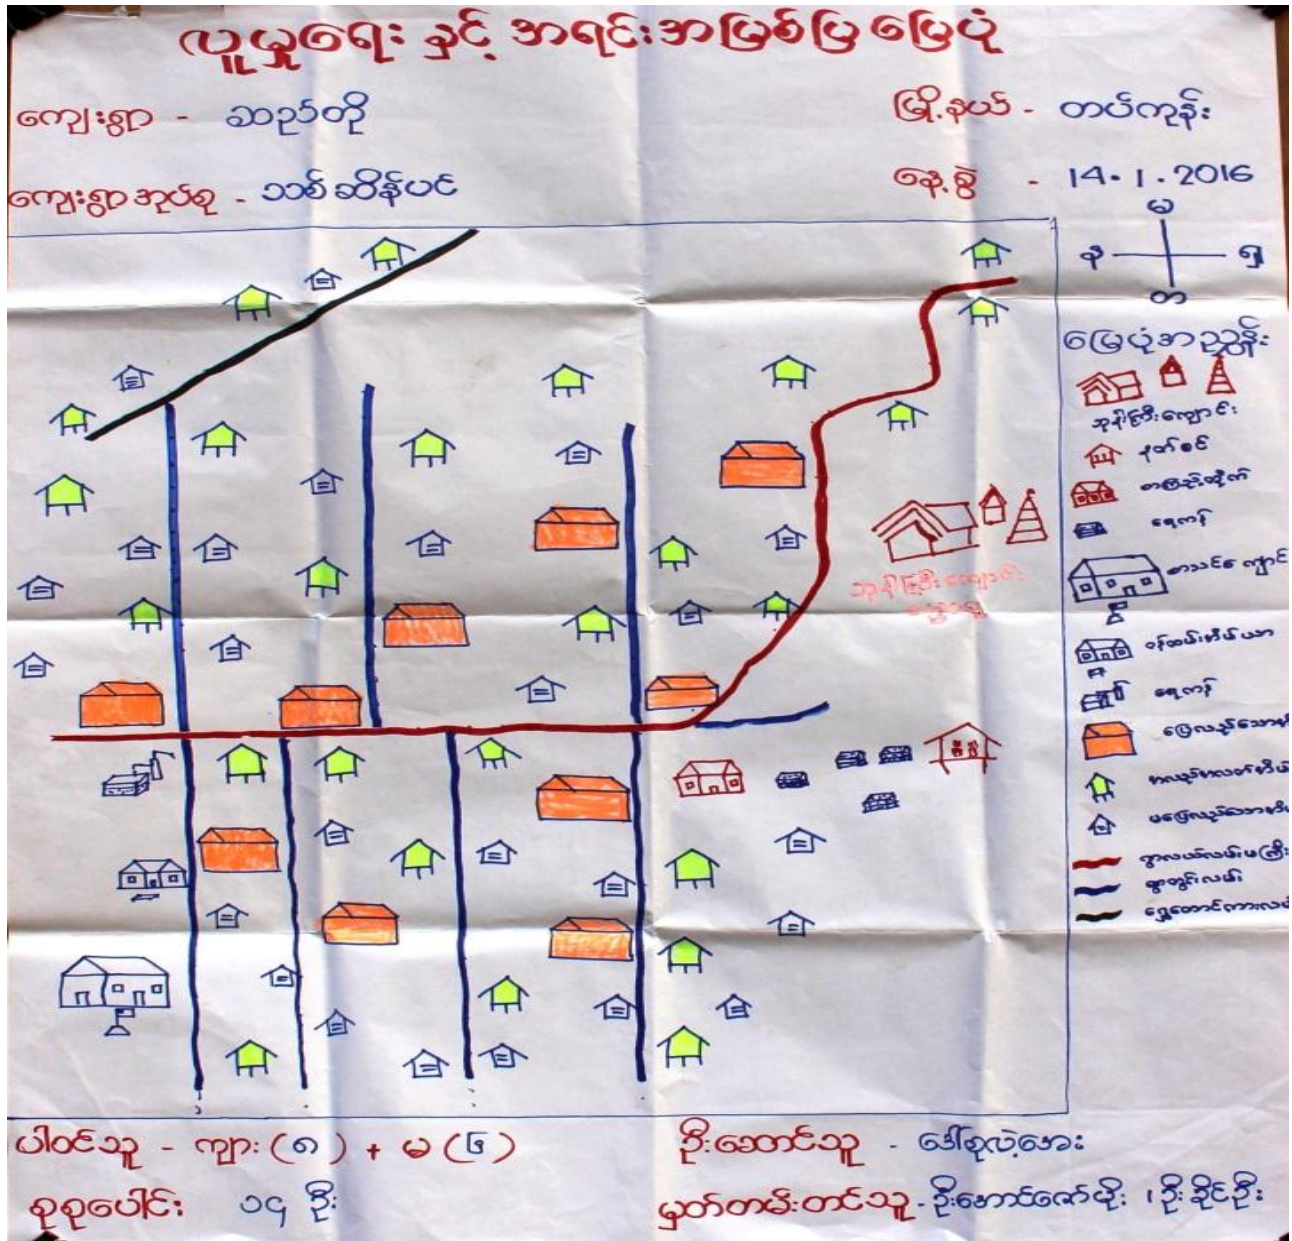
ပူးပေါင်းရေး နှင့် အရင်းအမြစ်ပြ မြေပုံ

ကျေးရွာ - သဉ်တို

မြို့နယ် - တပ်ကုန်း

ကျေးရွာအုပ်စု - သစ်ဆိမ့်ပင်

ရက်စွဲ - 14.1.2016

မ

န

ရှ

တ

မြေပုံအညွှန်း

ဘုန်းကြီးကျောင်း

နတ်စင်

ကျန်းမာရေးဆိုက်

ရေကန်

စာသင်ကျောင်း

ဝန်ထမ်းအိမ်ယာ

ရေကန်

မြေလည်းသောအိမ်

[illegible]

မမြေလည်းသောအိမ်

ကားလမ်းမကြီး

ရွာတွင်းလမ်း

မြေတောင်ကားလမ်း

ဘုန်းကြီးကျောင်း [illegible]

ပါဝင်သူ - ကျား (၈) + မ (၆)

ဦးဆောင်သူ - ဒေါ်စုလဲ့အေး

စုစုပေါင်း ၁၄ ဦး

မှတ်တမ်းတင်သူ - ဦးအောင်ဇော်မိုး ၊ ဦး ခိုင်ဦး